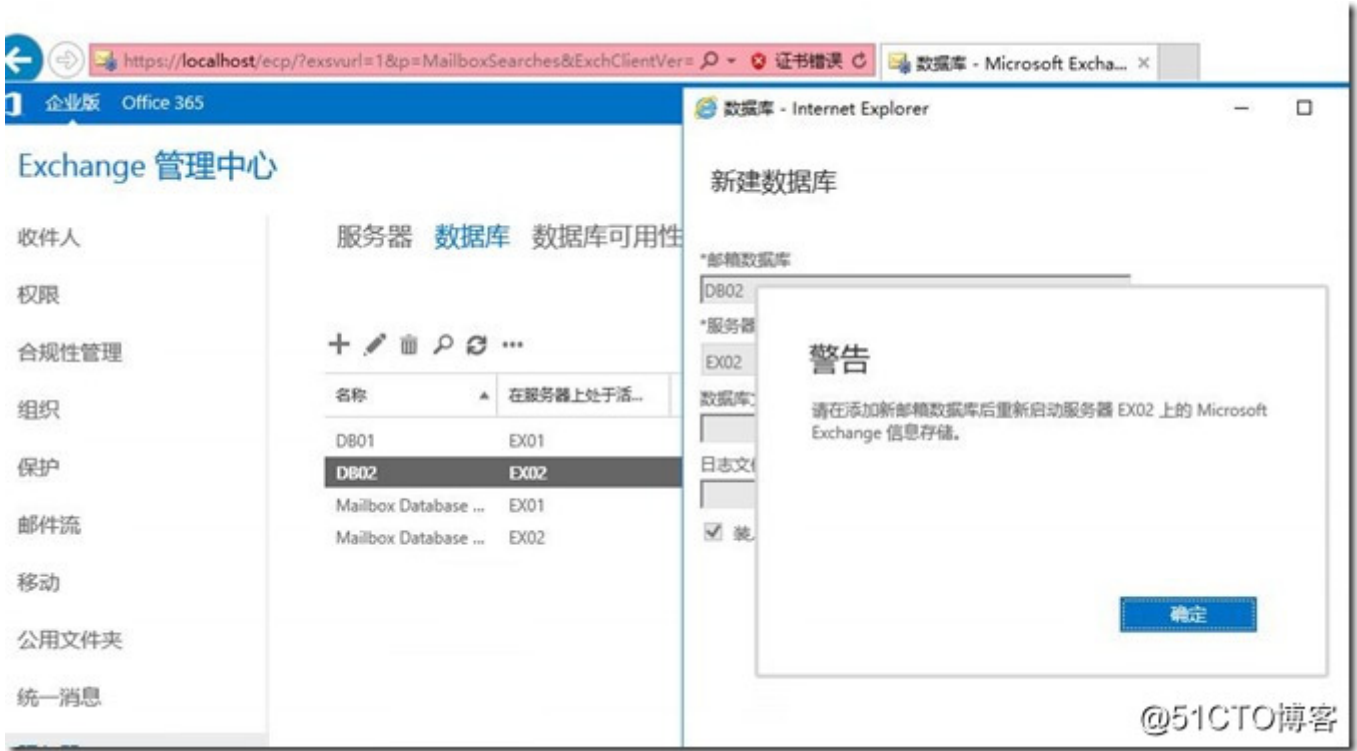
https://localhost/ecp/?exsvurl=1&p=MailboxSearches&ExchClientVer= 证书错误 数据库 - Microsoft Excha... ×

企业版 Office 365

Exchange 管理中心

收件人
权限
合规性管理
组织
保护
邮件流
移动
公用文件夹
统一消息

服务器 数据库 数据库可用性

| 名称 | 在服务器上处于活... |
|---|---|
| DB01 | EX01 |
| DB02 | EX02 |
| Mailbox Database ... | EX01 |
| Mailbox Database ... | EX02 |

数据库 - Internet Explorer

新建数据库

*邮箱数据库
DB02
*服务器
EX02
数据库
日志文
装

警告

请在添加新邮箱数据库后重新启动服务器 EX02 上的 Microsoft Exchange 信息存储。

确定

@51CTO博客